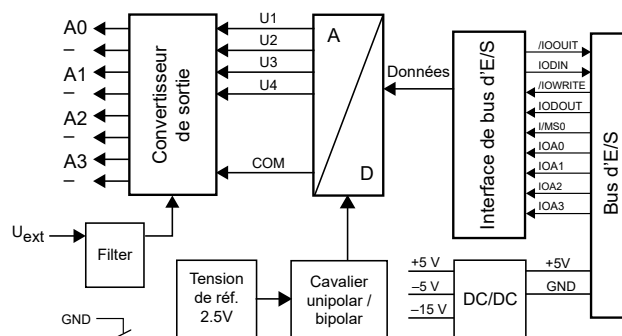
A0
–
A1
–
A2
–
A3
–

Convertisseur de sortie

U1
U2
U3
U4
COM

A
D

Données

Interface de bus d'E/S

/IOOUIT
IODIN
/IOWRITE
IODOUT
I/MS0
IOA0
IOA1
IOA2
IOA3

Bus d'E/S

$U_{ext}$

Filter

Tension de réf. 2.5V

Cavalier unipolar / bipolar

+5 V
–5 V
–15 V

DC/DC

+5V
GND

GND